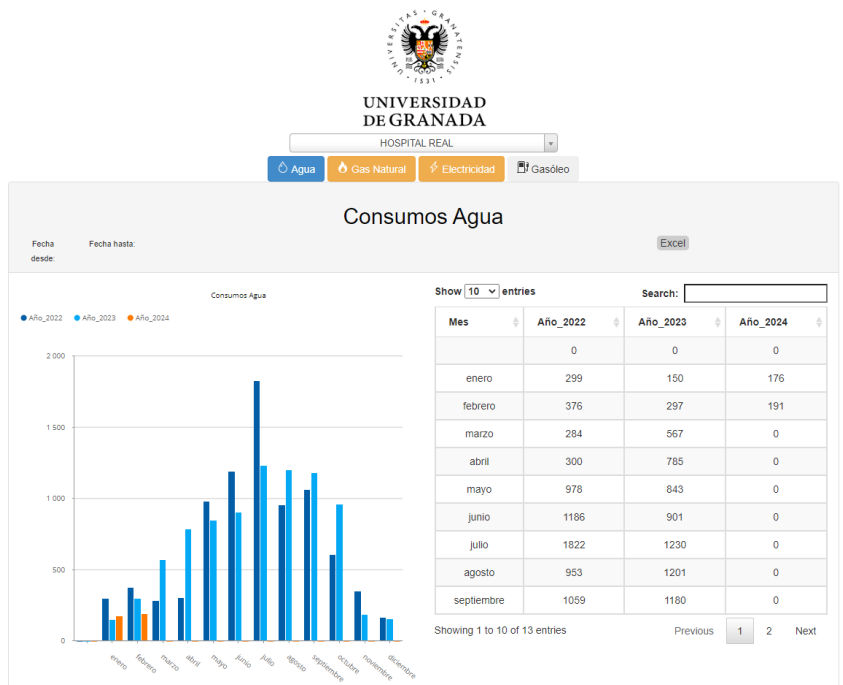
UNIVERSITATIS · GRANATENSIS · 1531

UNIVERSIDAD DE GRANADA

HOSPITAL REAL

Agua | Gas Natural | Electricidad | Gasóleo

Consumos Agua

Fecha desde: Fecha hasta:

Excel

Consumos Agua

Año_2022 Año_2023 Año_2024

2 000
1 500
1 000
500
0

enero febrero marzo abril mayo junio julio agosto septiembre octubre noviembre diciembre

Show 10 entries

Search:

| Mes | Año_2022 | Año_2023 | Año_2024 |
|---|---|---|---|
| | 0 | 0 | 0 |
| enero | 299 | 150 | 176 |
| febrero | 376 | 297 | 191 |
| marzo | 284 | 567 | 0 |
| abril | 300 | 785 | 0 |
| mayo | 978 | 843 | 0 |
| junio | 1186 | 901 | 0 |
| julio | 1822 | 1230 | 0 |
| agosto | 953 | 1201 | 0 |
| septiembre | 1059 | 1180 | 0 |

Showing 1 to 10 of 13 entries

Previous 1 2 Next